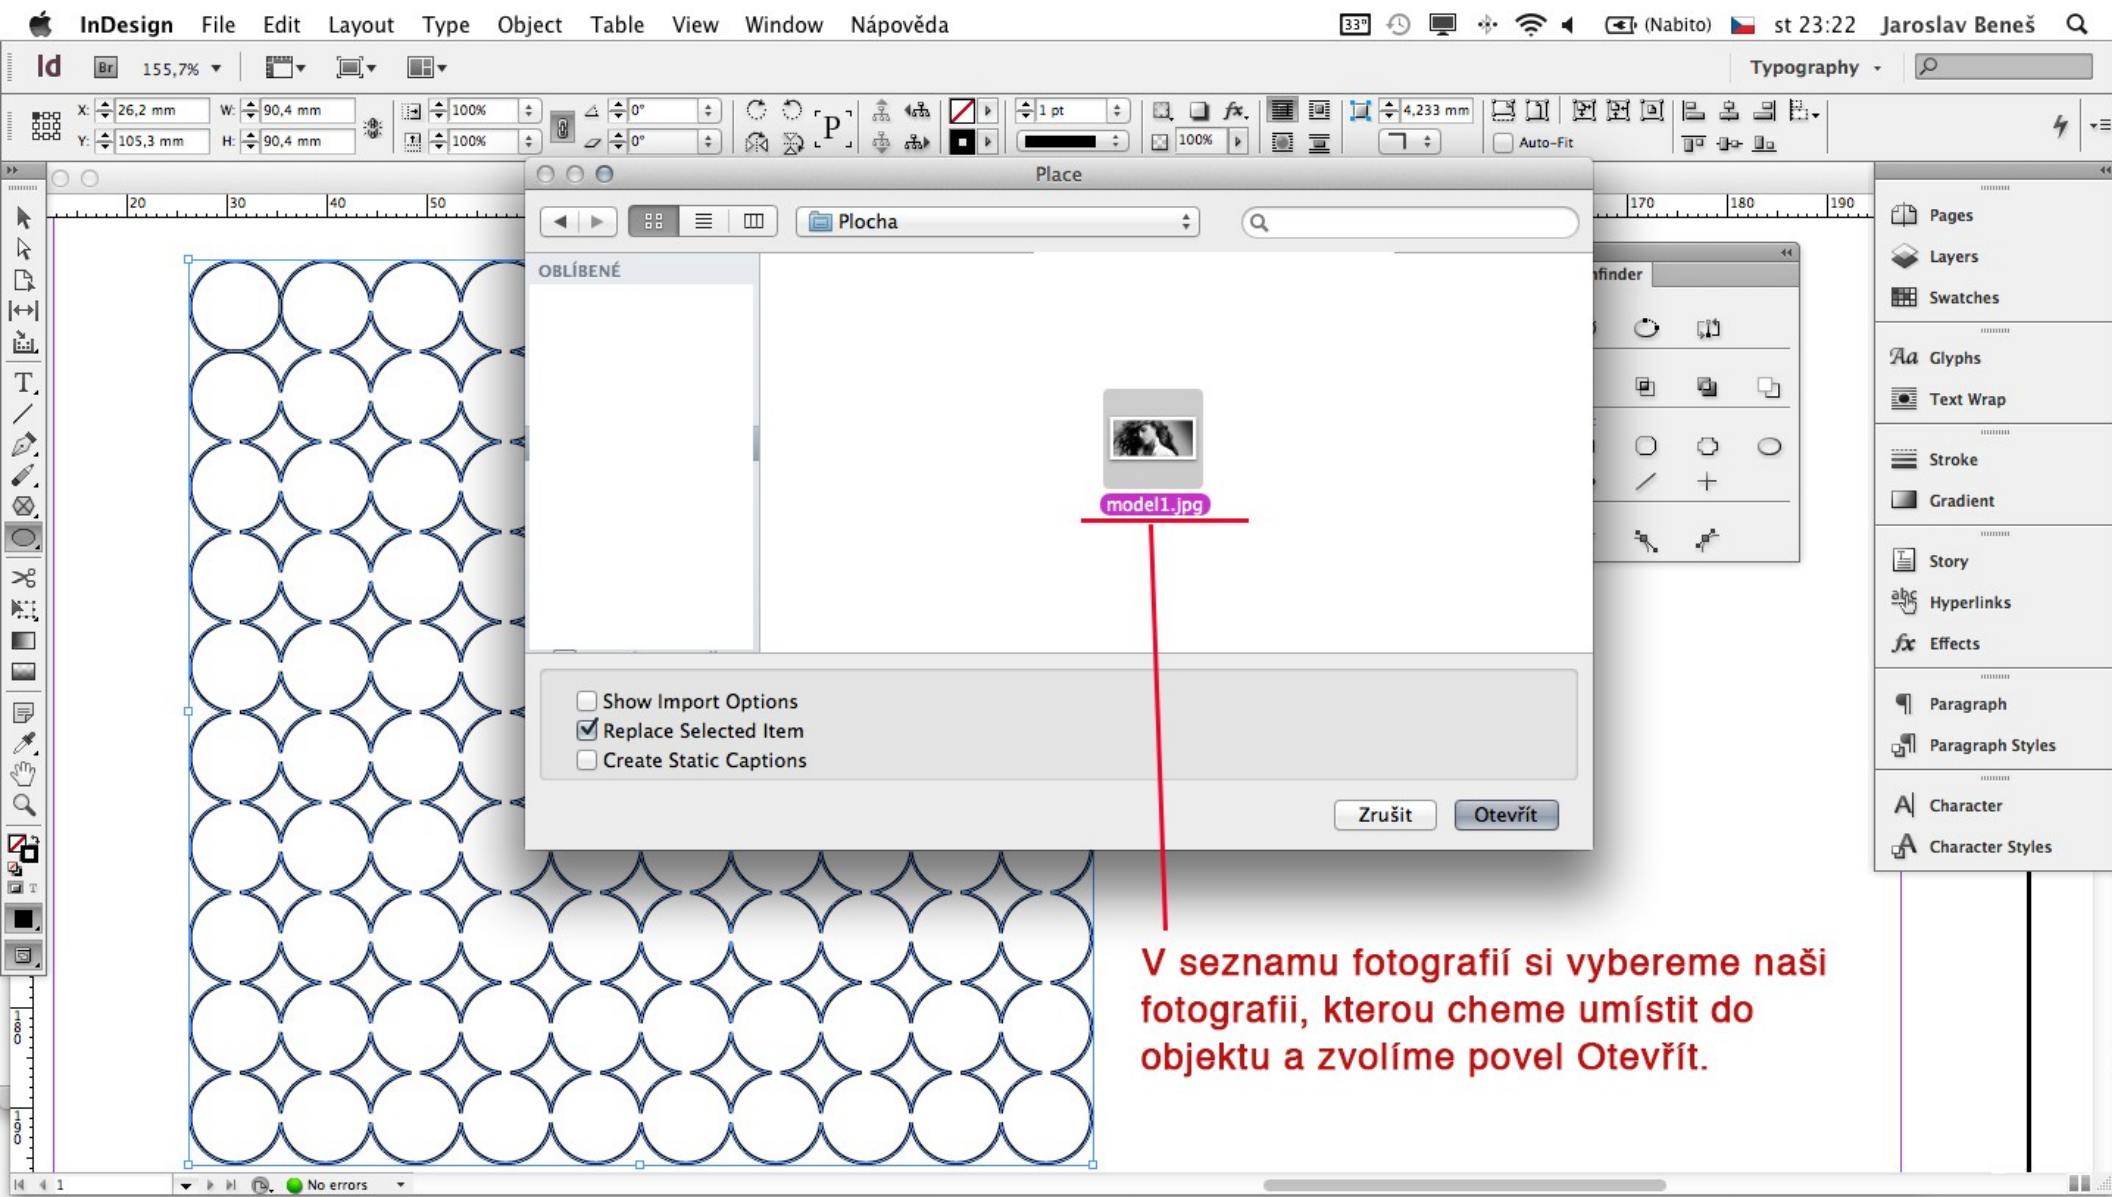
InDesign File Edit Layout Type Object Table View Window Nápověda

33° (Nabito) st 23:22 Jaroslav Beneš

Id Br 155,7%

Typography

X: 26,2 mm W: 90,4 mm
Y: 105,3 mm H: 90,4 mm

100% 0°
100% 0°

1 pt

100%

4,233 mm

Auto-Fit

20 30 40 50 170 180 190

Place

Plocha

OBLÍBENÉ

model1.jpg

Show Import Options
Replace Selected Item
Create Static Captions

Zrušit Otevřít

nfinder

Pages
Layers
Swatches
Glyphs
Text Wrap
Stroke
Gradient
Story
Hyperlinks
Effects
Paragraph
Paragraph Styles
Character
Character Styles

V seznamu fotografií si vybereme naši fotografii, kterou cheme umístit do objektu a zvolíme povel Otevřít.

1 No errors